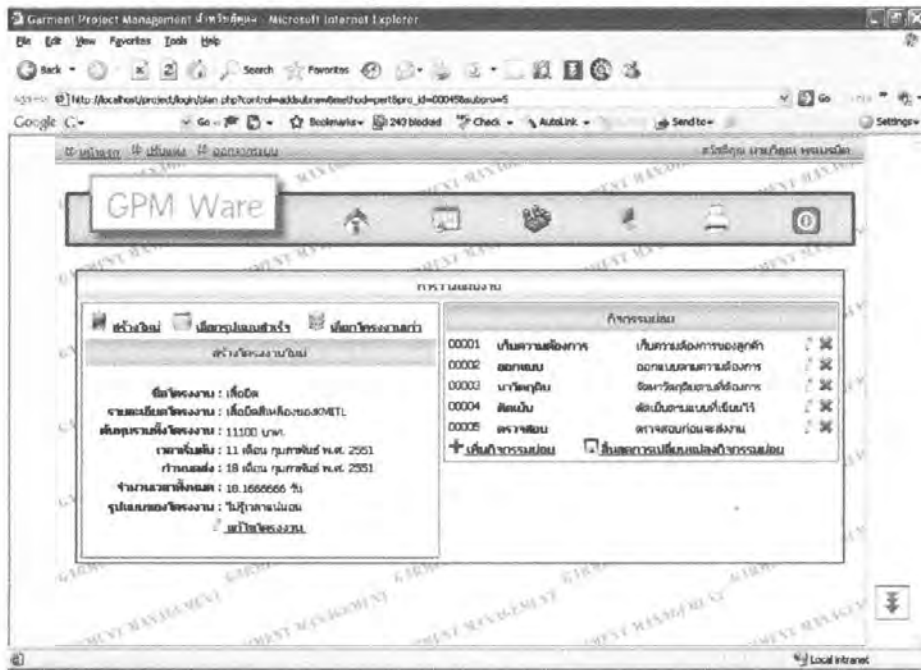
Garment Project Management สำหรับผู้ดูแล - Microsoft Internet Explorer

File Edit View Favorites Tools Help

Back Search Favorites

Address http://localhost/project/login/plan.php?control=addsubnew&method=pert&pro_id=00045&subpro=5

Go

Google G- Go Bookmarks 249 blocked Check AutoLink Send to Settings

หน้าแรก เข้าสู่ระบบ ออกจากระบบ

สวัสดีคุณ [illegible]

GPM Ware

การวางแผนงาน

สร้างใหม่ เลือกรูปแบบสำเร็จ เลือกโครงงานเก่า

สร้างโครงงานใหม่

ชื่อโครงงาน : เสื้อยืด
รายละเอียดโครงงาน : เสื้อยืดสีเหลืองของKMITL
ต้นทุนรวมทั้งโครงงาน : 11100 บาท
เวลาเริ่มต้น : 11 เดือน กุมภาพันธ์ พ.ศ. 2551
กำหนดส่ง : 18 เดือน กุมภาพันธ์ พ.ศ. 2551
จำนวนเวลาทั้งหมด : 18.1666666 วัน
รูปแบบของโครงงาน : ไม่รู้กาลแน่นอน
แก้ไขโครงงาน

กิจกรรมย่อย

| | | |
|---|---|---|
| 00001 | เก็บความต้องการ | เก็บความต้องการของลูกค้า |
| 00002 | ออกแบบ | ออกแบบตามความต้องการ |
| 00003 | หาวัตถุดิบ | จัดหาวัตถุดิบตามที่ต้องการ |
| 00004 | ตัดเย็บ | ตัดเย็บตามแบบที่เขียนไว้ |
| 00005 | ตรวจสอบ | ตรวจสอบก่อนจะส่งงาน |

เพิ่มกิจกรรมย่อย บันทึกการเปลี่ยนแปลงกิจกรรมย่อย

Local intranet